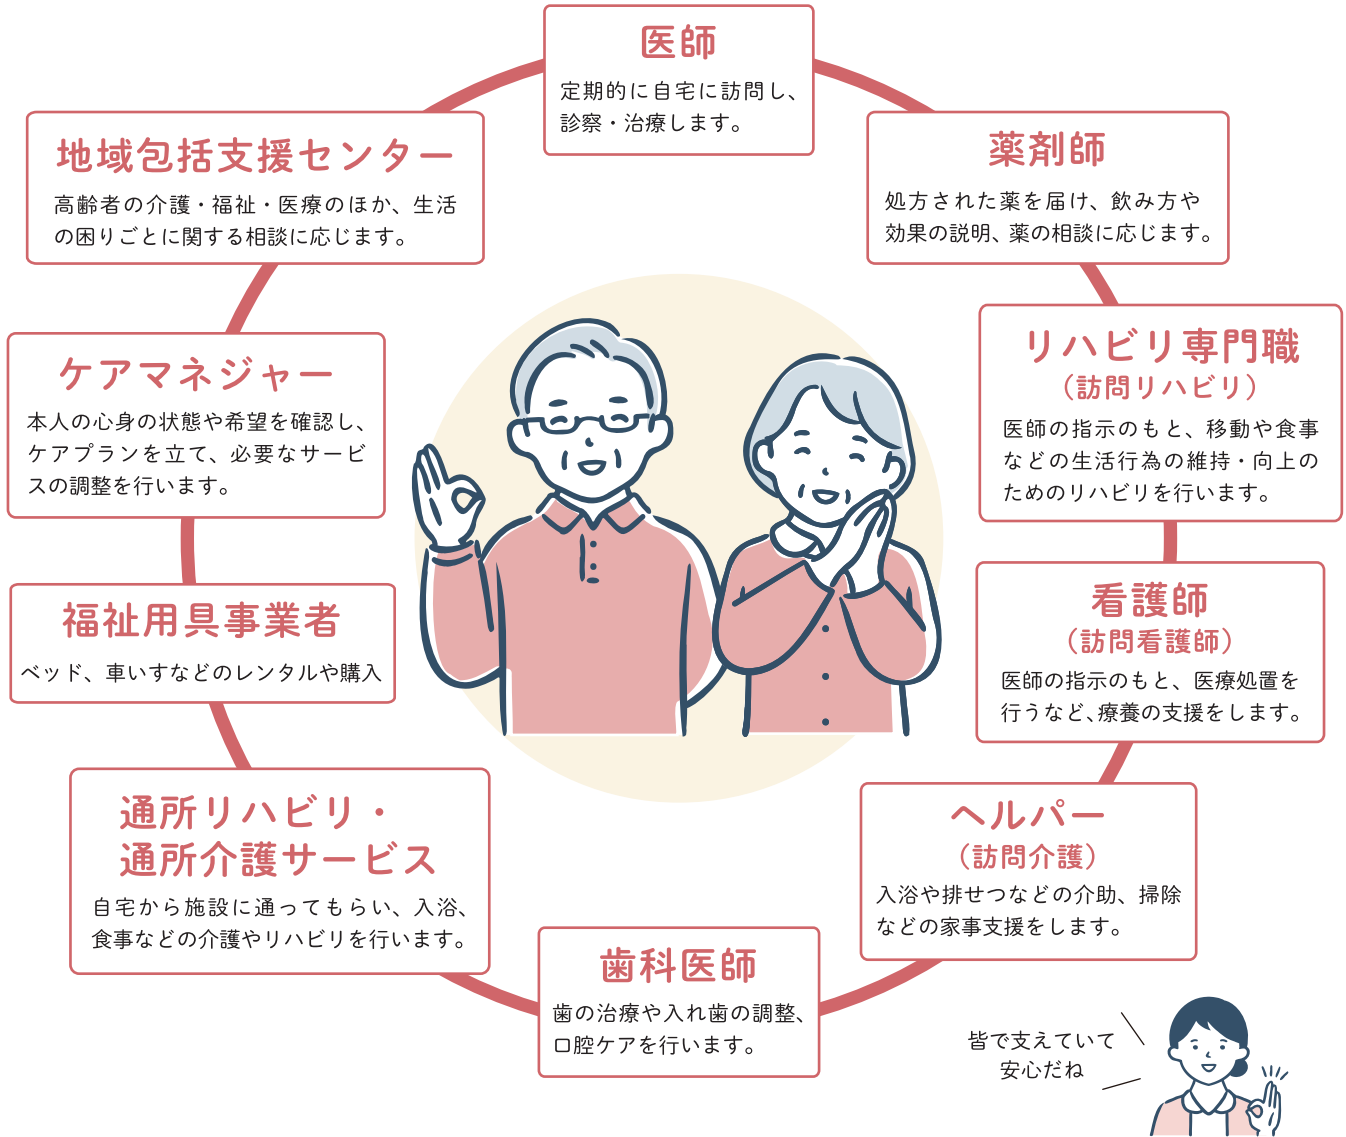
医師

定期的に自宅に訪問し、診察・治療します。

薬剤師

処方された薬を届け、飲み方や効果の説明、薬の相談に応じます。

リハビリ専門職
（訪問リハビリ）

医師の指示のもと、移動や食事などの生活行為の維持・向上のためのリハビリを行います。

看護師
（訪問看護師）

医師の指示のもと、医療処置を行うなど、療養の支援をします。

ヘルパー
（訪問介護）

入浴や排せつなどの介助、掃除などの家事支援をします。

歯科医師

歯の治療や入れ歯の調整、口腔ケアを行います。

通所リハビリ・
通所介護サービス

自宅から施設に通ってもらい、入浴、食事などの介護やリハビリを行います。

福祉用具事業者

ベッド、車いすなどのレンタルや購入

ケアマネジャー

本人の心身の状態や希望を確認し、ケアプランを立て、必要なサービスの調整を行います。

地域包括支援センター

高齢者の介護・福祉・医療のほか、生活の困りごとに関する相談に応じます。

皆で支えていて
安心だね